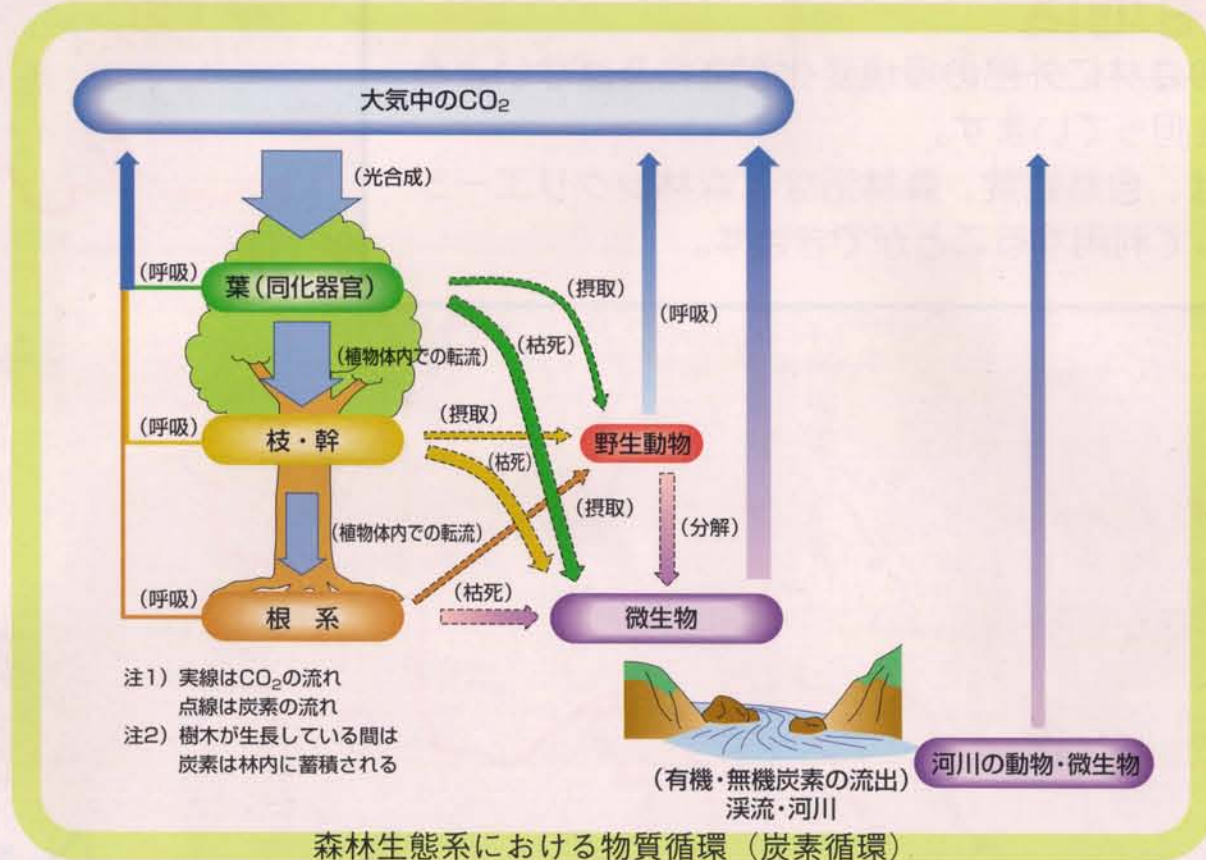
大気中の$CO_2$

(光合成)

(呼吸)

葉（同化器官）

(摂取)

(呼吸)

(枯死)

(植物体内での転流)

(呼吸)

枝・幹

(摂取)

野生動物

(枯死)

(摂取)

(分解)

(植物体内での転流)

(呼吸)

根　系

(枯死)

微生物

注1）実線は$CO_2$の流れ
点線は炭素の流れ
注2）樹木が生長している間は
炭素は林内に蓄積される

(有機・無機炭素の流出)
渓流・河川

河川の動物・微生物

森林生態系における物質循環（炭素循環）